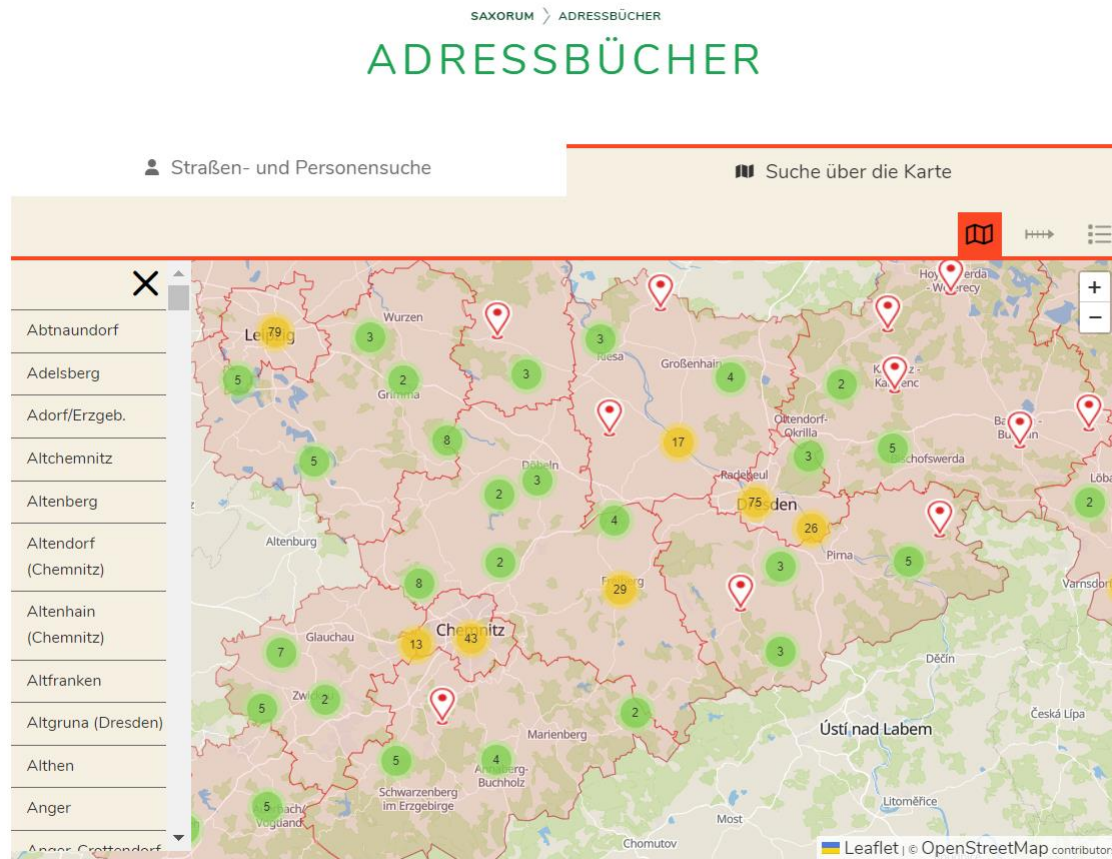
SAXORUM 〉 ADRESSBÜCHER

ADRESSBÜCHER

Straßen- und Personensuche

Suche über die Karte

Abtnaundorf

Adelsberg

Adorf/Erzgeb.

Altchemnitz

Altenberg

Altendorf (Chemnitz)

Altenhain (Chemnitz)

Altfranken

Altgruna (Dresden)

Althen

Anger

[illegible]

+

−

79
Leipzig
5
3
Wurzen
2
Grimma
3
8
5
3
Riesa
Großenhain
4
17
2
3
Döbeln
2
4
Radebeul
Ottendorf-Okrilla
3
Dresden
75
26
Pirna
3
5
Bischofswerda
2
Kamenz
Hoyerswerda
Bautzen
5
2
Altenburg
8
2
29
Freiberg
3
Glauchau
7
13
Chemnitz
43
3
Děčín
5
Zwickau
2
2
Marienberg
Ústí nad Labem
Česká Lípa
5
4
Annaberg-Buchholz
Schwarzenberg im Erzgebirge
5
Vogtland
Litoměřice
Most
Chomutov
Varnsdorf
Löbau

Leaflet | © OpenStreetMap contributors